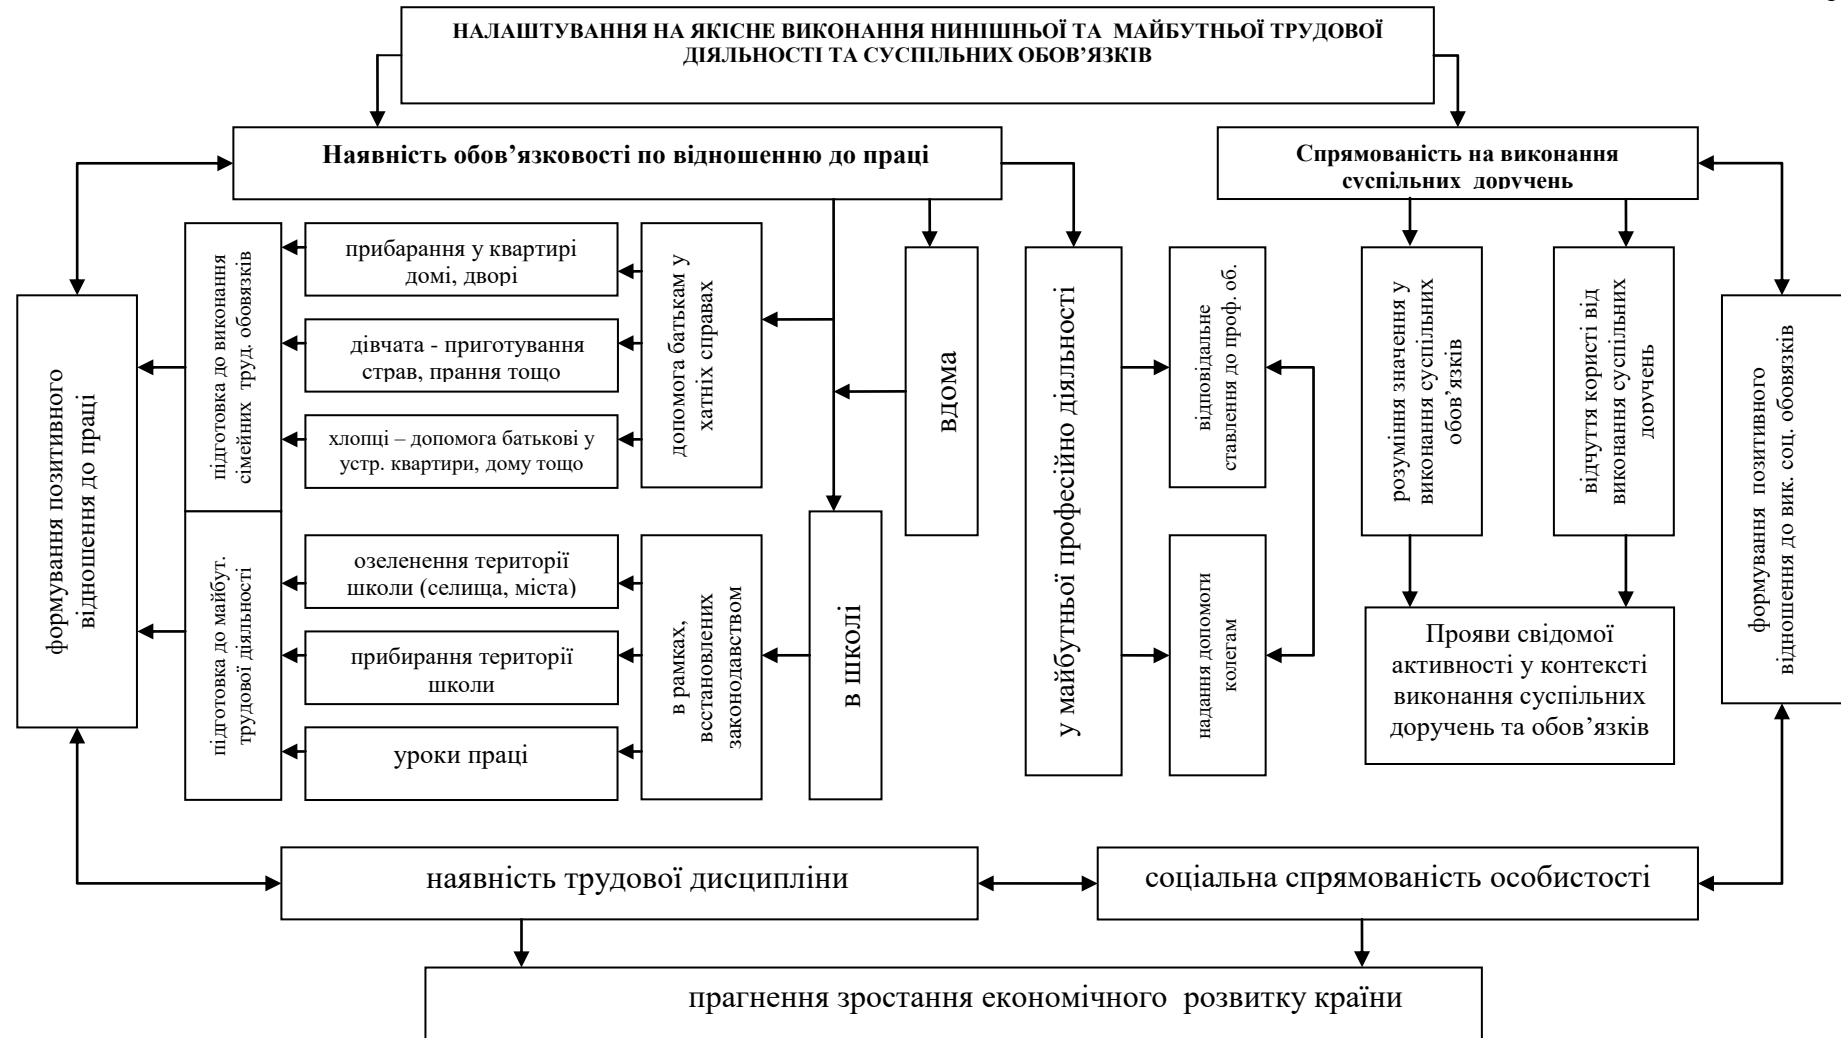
НАЛАШТУВАННЯ НА ЯКІСНЕ ВИКОНАННЯ НИНІШНЬОЇ ТА МАЙБУТНЬОЇ ТРУДОВОЇ ДІЯЛЬНОСТІ ТА СУСПІЛЬНИХ ОБОВ'ЯЗКІВ

Наявність обов'язковості по відношенню до праці

Спрямованість на виконання суспільних доручень

формування позитивного відношення до праці

підготовка до виконання сімейних труд. обовязків

прибарання у квартирі домі, дворі

дівчата - приготування страв, прання тощо

хлопці – допомога батькові у устр. квартири, дому тощо

допомога батькам у хатніх справах

вдома

підготовка до майбут. трудової діяльності

озеленення території школи (селища, міста)

прибирання території школи

уроки праці

в рамках, встановлених законодавством

в школі

у майбутньої професійно діяльності

відповідальне ставлення до проф. об.

надання допомоги колегам

розуміння значення у виконання суспільних обов'язків

відчуття користі від виконання суспільних доручень

Прояви свідомої активності у контексті виконання суспільних доручень та обов'язків

формування позитивного відношення до вик. соц. обовязків

наявність трудової дисципліни

соціальна спрямованість особистості

прагнення зростання економічного розвитку країни